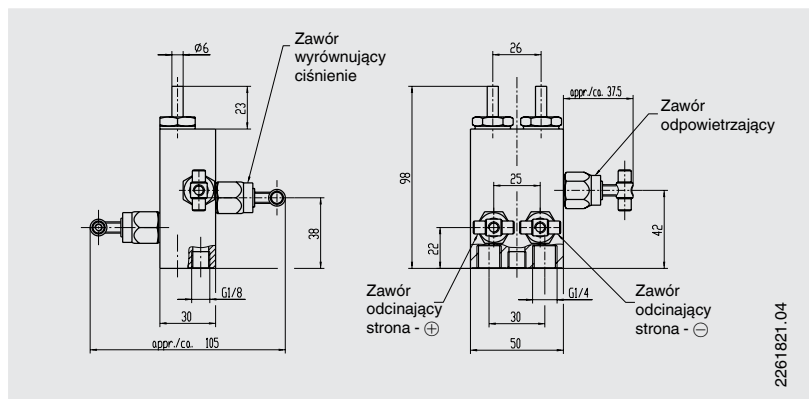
ø6

Zawór wyrównujący ciśnienie

23

38

G1/8

30

appr./ca. 105

26

appr./ca. 37.5

Zawór odpowietrzający

98

25

22

42

Zawór odcinający strona - ⊕

G1/4

Zawór odcinający strona - ⊖

30

50

2261821.04